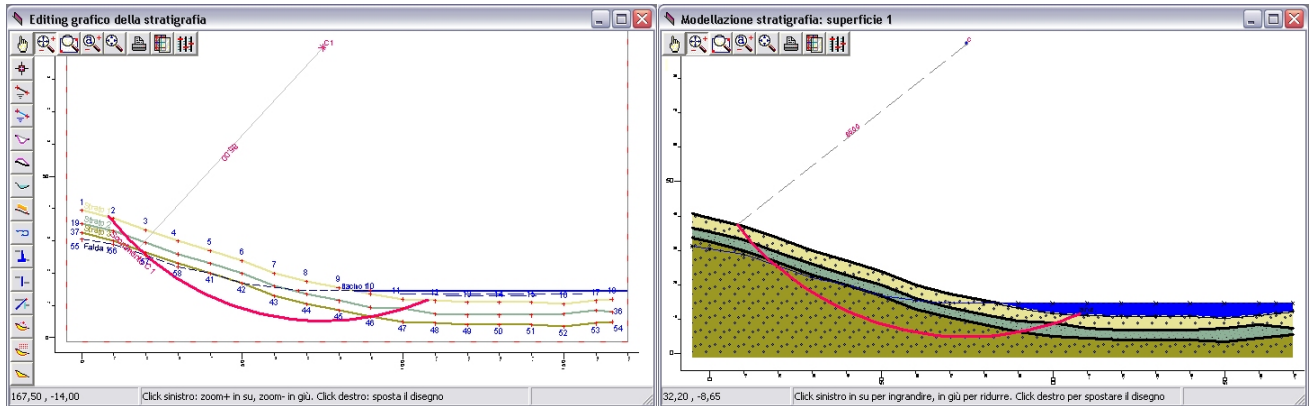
Editing grafico della stratigrafia

C1

1
2
3
4
5
6
7
8
9
11
12
13
14
15
16
17
18
19
36
37
41
42
43
44
45
46
47
48
49
50
51
52
53
54
55
56
58

Strato 1
Strato 2
Strato 3
Falda
Bacino f10

167,50 , -14,00
Click sinistro: zoom+ in su, zoom- in giù. Click destro: sposta il disegno

Modellazione stratigrafia: superficie 1

32,20 , -8,65
Click sinistro in su per ingrandire, in giù per ridurre. Click destro per spostare il disegno